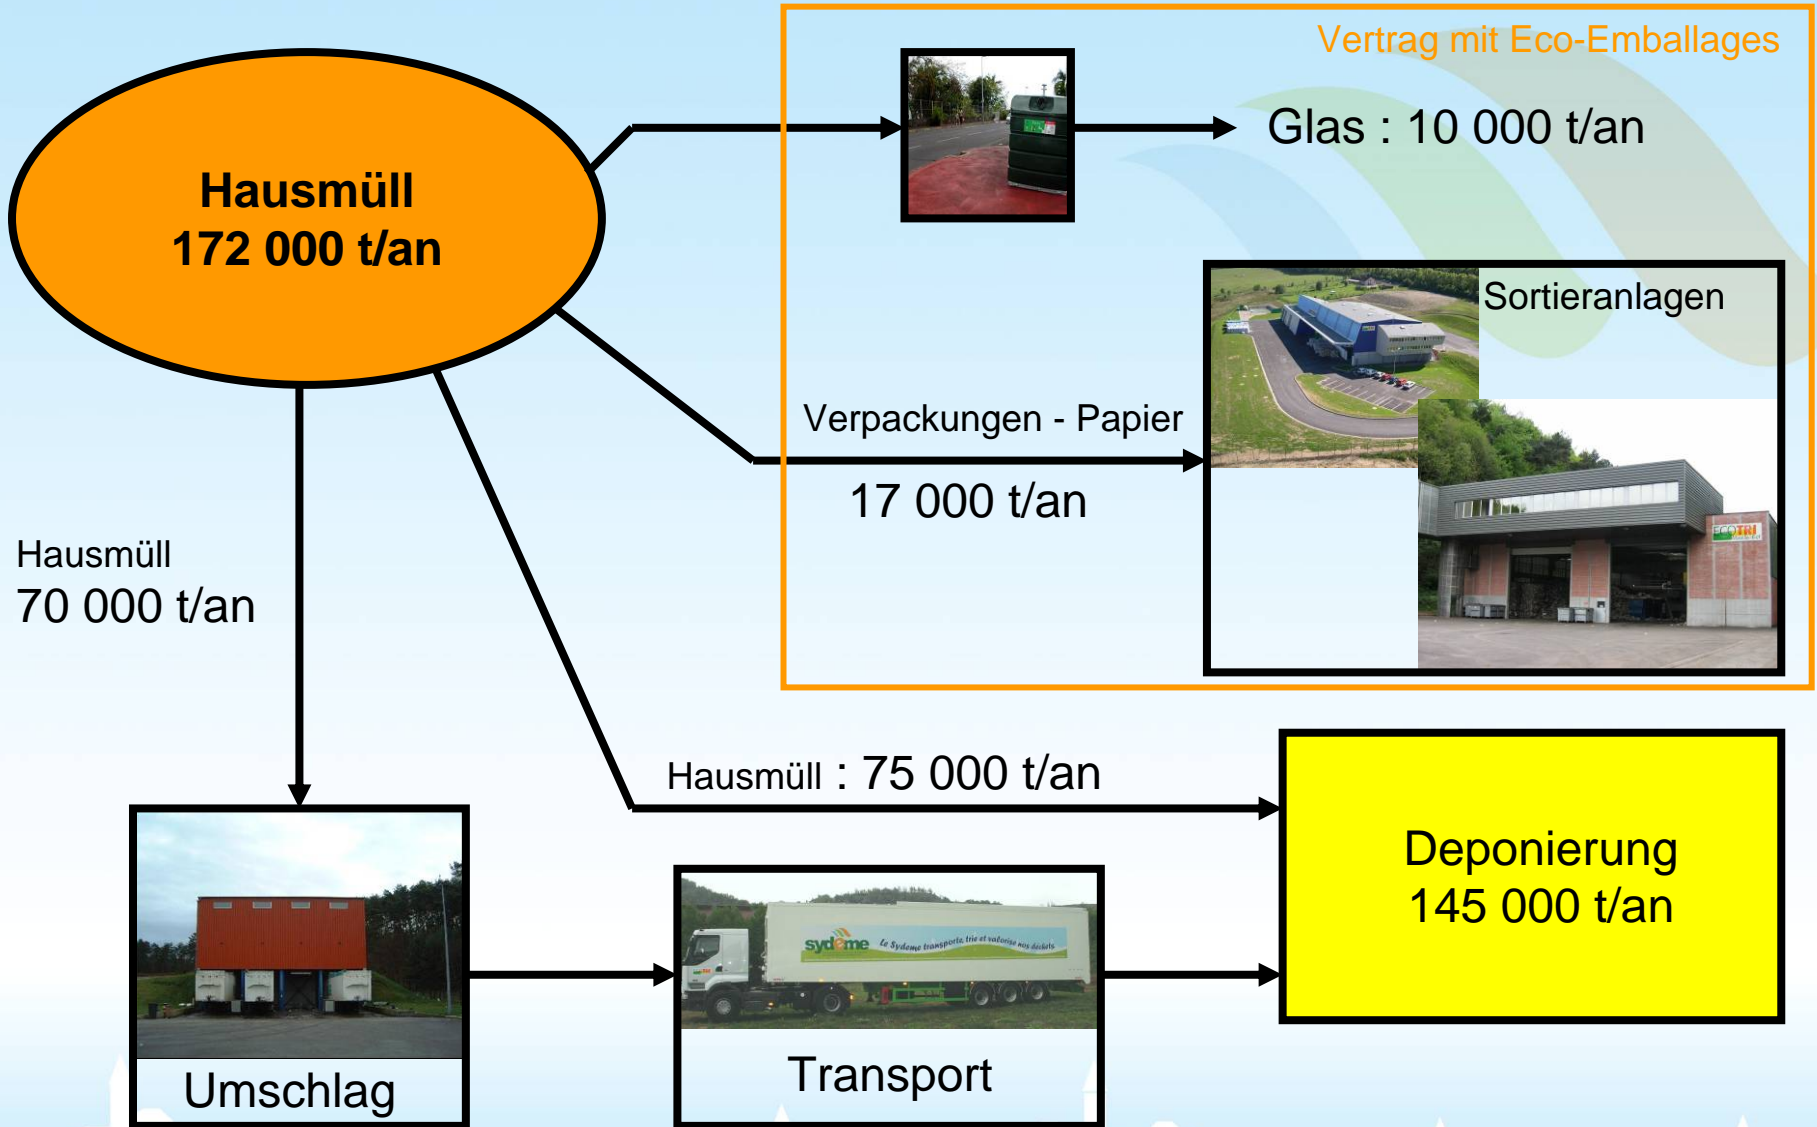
Vertrag mit Eco-Emballages

Hausmüll
172 000 t/an

Glas : 10 000 t/an

Sortieranlagen

Verpackungen - Papier

17 000 t/an

ECOTRI

Hausmüll
70 000 t/an

Hausmüll : 75 000 t/an

Deponierung
145 000 t/an

Umschlag

sydeme Le Sydeme transporte, trie et valorise nos déchets

Transport